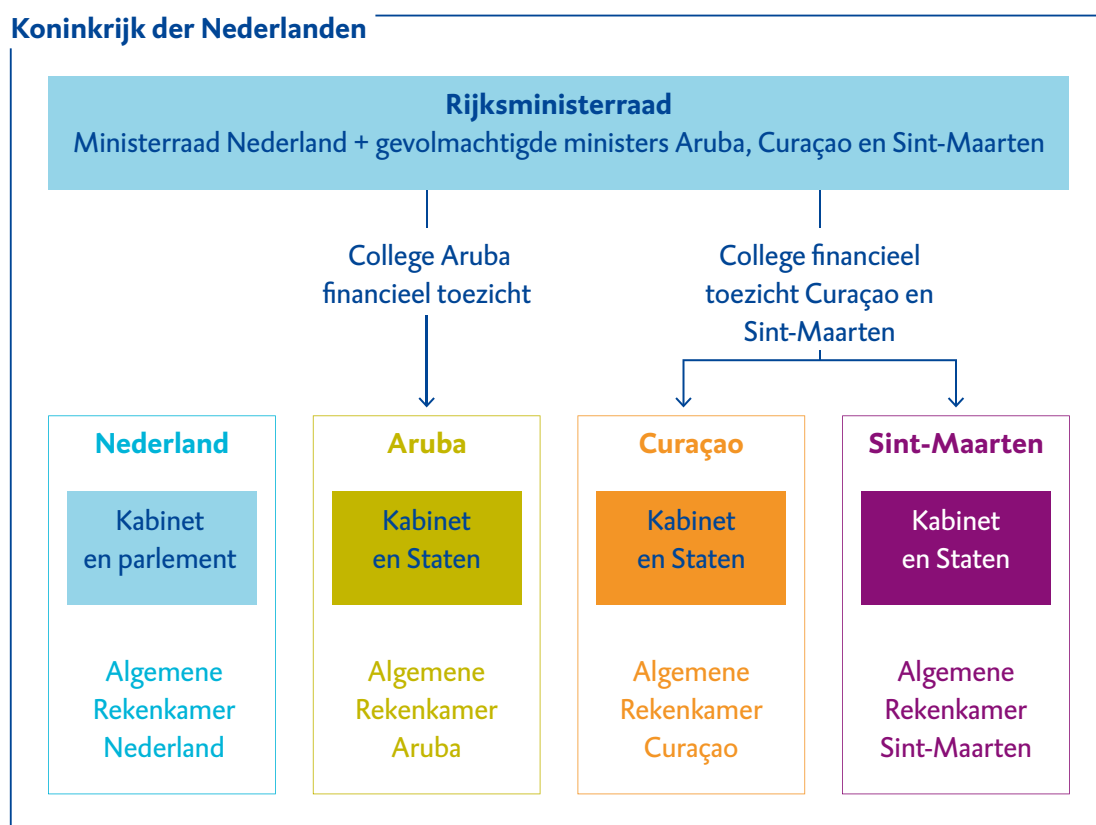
Koninkrijk der Nederlanden

Rijksministerraad
Ministerraad Nederland + gevolmachtigde ministers Aruba, Curaçao en Sint-Maarten

College Aruba financieel toezicht

College financieel toezicht Curaçao en Sint-Maarten

Nederland

Kabinet en parlement

Algemene Rekenkamer Nederland

Aruba

Kabinet en Staten

Algemene Rekenkamer Aruba

Curaçao

Kabinet en Staten

Algemene Rekenkamer Curaçao

Sint-Maarten

Kabinet en Staten

Algemene Rekenkamer Sint-Maarten